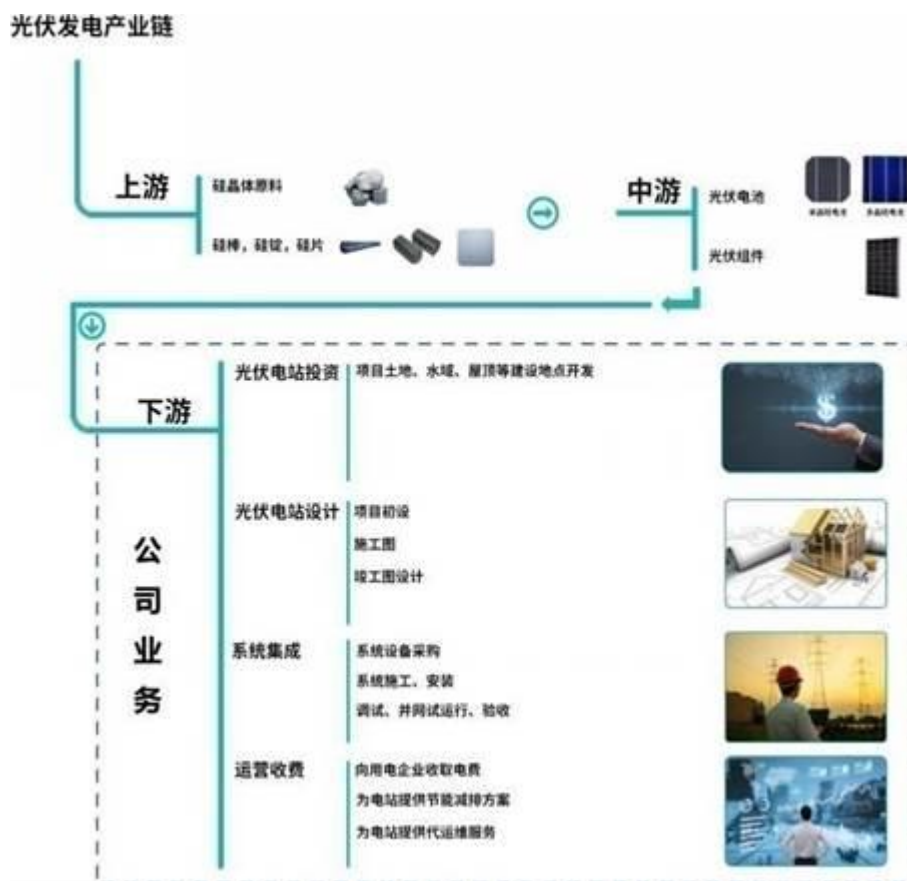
光伏发电产业链

上游
硅晶体原料
硅棒，硅锭，硅片

中游
光伏电池
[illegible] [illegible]
光伏组件

下游

公司业务

光伏电站投资
项目土地、水域、屋顶等建设地点开发

光伏电站设计
项目初设
施工图
竣工图设计

系统集成
系统设备采购
系统施工、安装
调试、并网试运行、验收

运营收费
向用电企业收取电费
为电站提供节能减排方案
为电站提供代运维服务